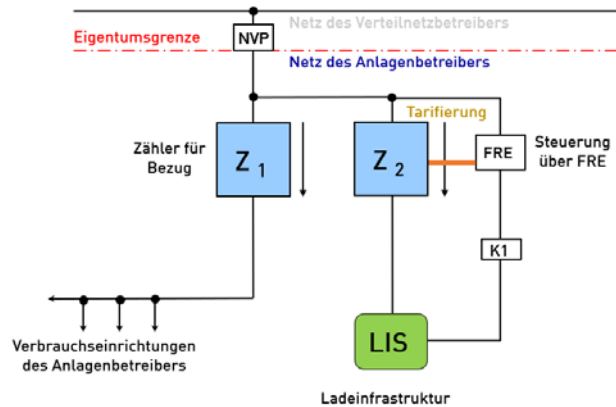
Netz des Verteilnetzbetreibers

Eigentumsgrenze

NVP

Netz des Anlagenbetreibers

Tarifierung

Zähler für Bezug

Z 1

Z 2

FRE

Steuerung über FRE

K1

LIS

Verbrauchseinrichtungen des Anlagenbetreibers

Ladeinfrastruktur